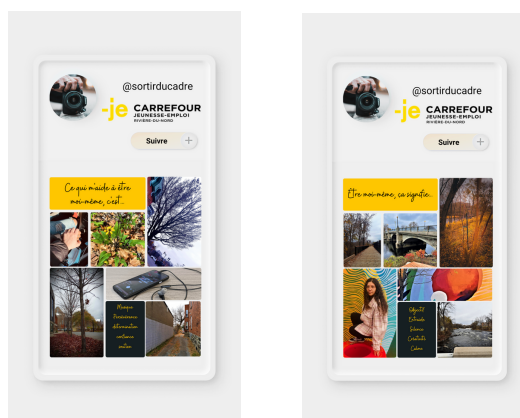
@sortirducadre

-je CARREFOUR JEUNESSE-EMPLOI RIVIÈRE-DU-NORD

Suivre +

Ce qui m'aide à être moi-même, c'est...

Musique
Persévérance
détermination
confiance
amitiés

@sortirducadre

-je CARREFOUR JEUNESSE-EMPLOI RIVIÈRE-DU-NORD

Suivre +

Être moi-même, ça signifie...

Objectif
Entraide
Science
Créativité
Calme